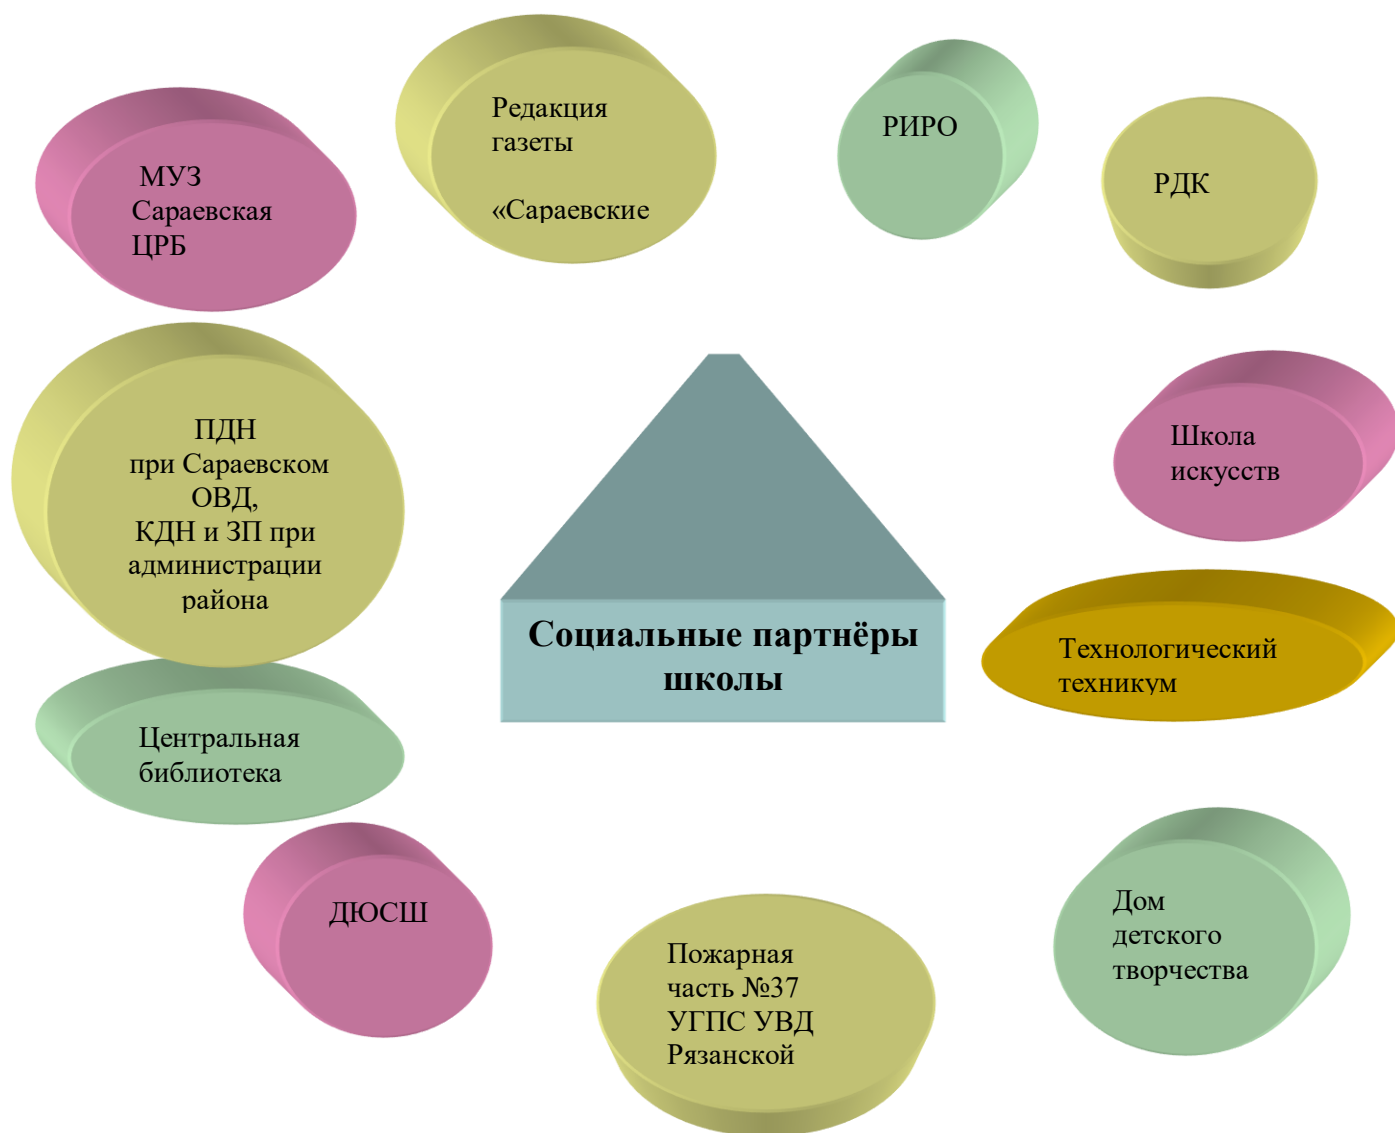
Редакция газеты

«Сараевские

РИРО

МУЗ Сараевская ЦРБ

РДК

ПДН
при Сараевском ОВД,
КДН и ЗП при администрации района

Школа искусств

Социальные партнёры школы

Технологический техникум

Центральная библиотека

ДЮСШ

Пожарная часть №37 УГПС УВД Рязанской

Дом детского творчества